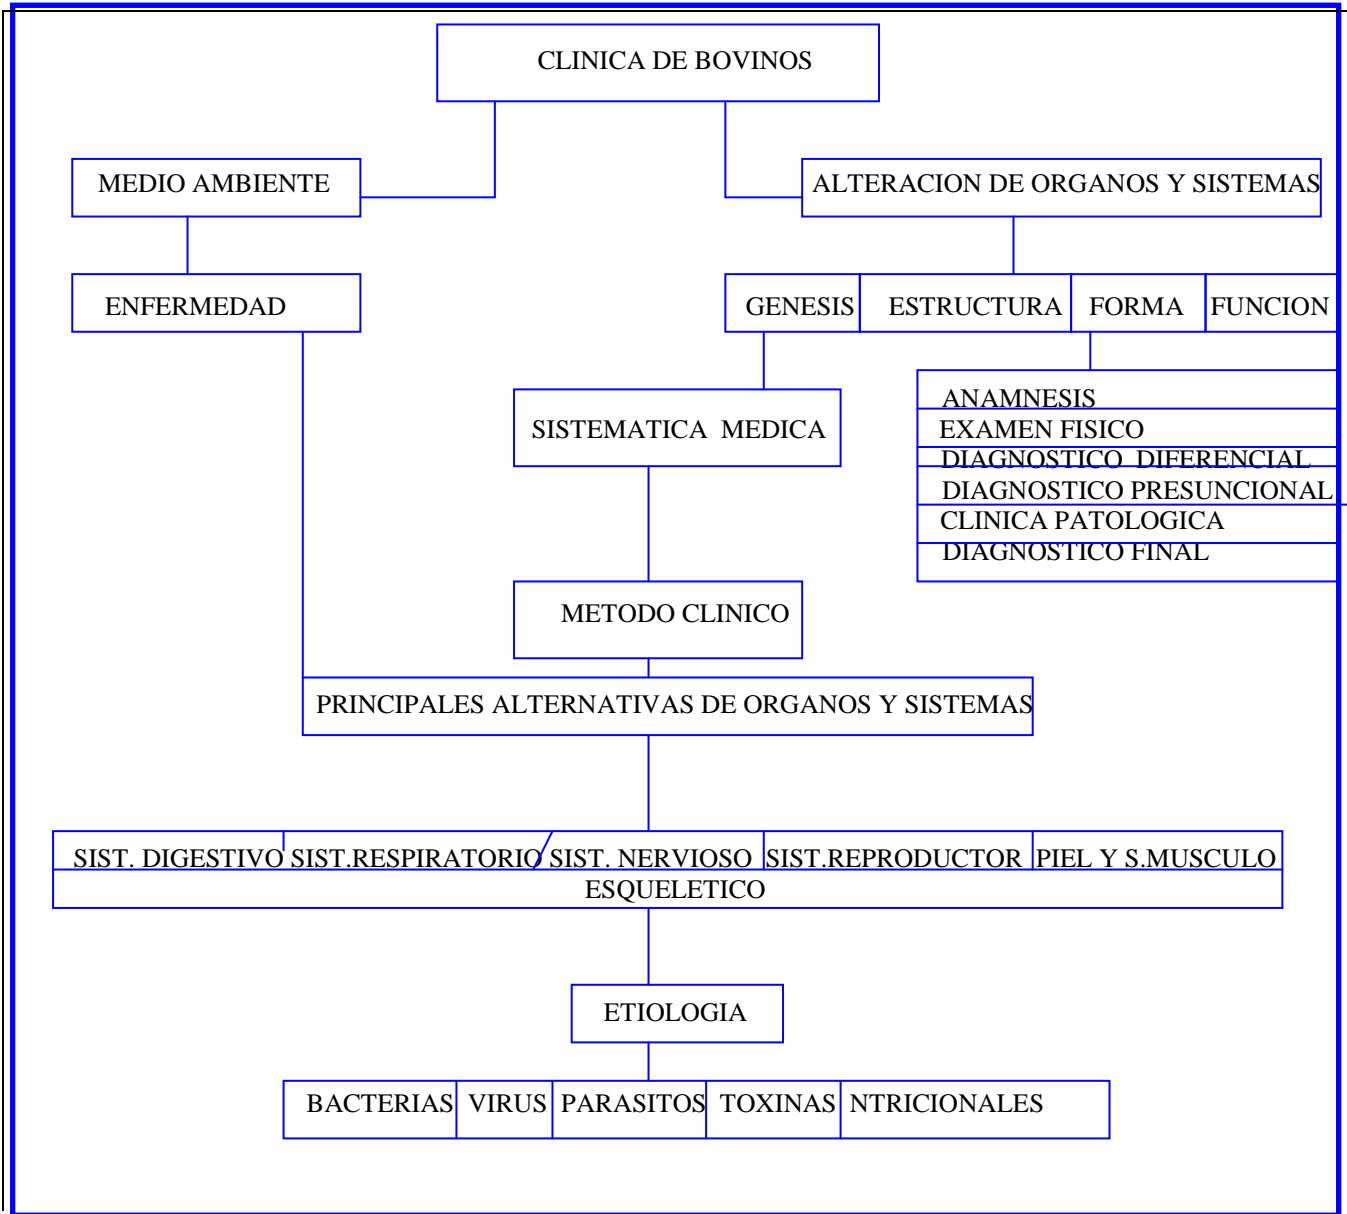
CLINICA DE BOVINOS

MEDIO AMBIENTE

ALTERACION DE ORGANOS Y SISTEMAS

ENFERMEDAD

GENESIS

ESTRUCTURA

FORMA

FUNCION

ANAMNESIS
EXAMEN FISICO
DIAGNOSTICO DIFERENCIAL
DIAGNOSTICO PRESUNCIONAL
CLINICA PATOLOGICA
DIAGNOSTICO FINAL

SISTEMATICA MEDICA

METODO CLINICO

PRINCIPALES ALTERNATIVAS DE ORGANOS Y SISTEMAS

SIST. DIGESTIVO SIST.RESPIRATORIO SIST. NERVIOSO SIST.REPRODUCTOR PIEL Y S.MUSCULO ESQUELETICO

ETIOLOGIA

BACTERIAS VIRUS PARASITOS TOXINAS NTRICIONALES